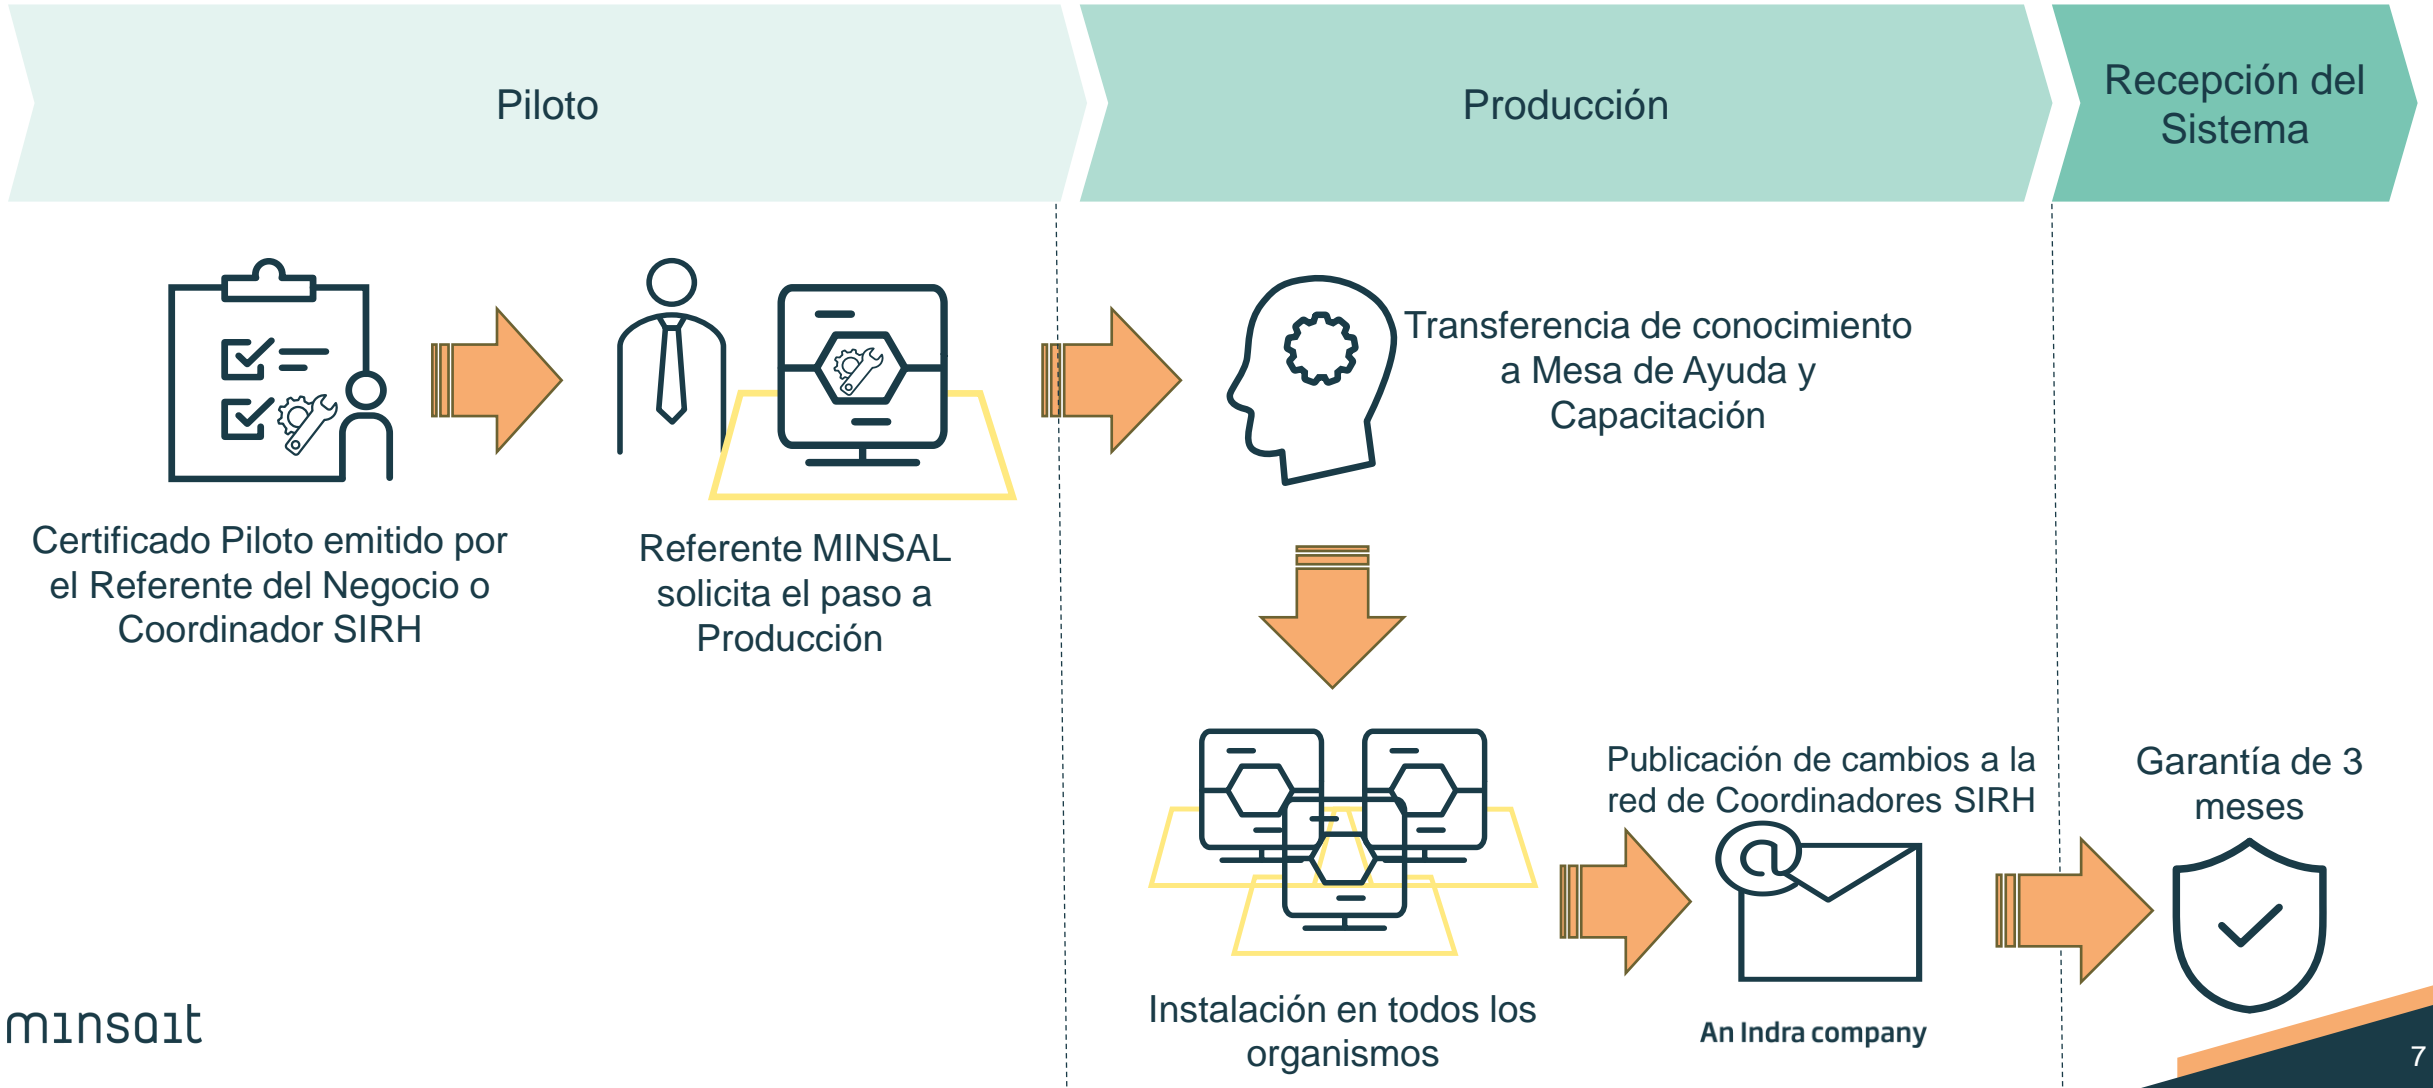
Piloto

Producción

Recepción del Sistema

Certificado Piloto emitido por el Referente del Negocio o Coordinador SIRH

Referente MINSAL solicita el paso a Producción

Transferencia de conocimiento a Mesa de Ayuda y Capacitación

Instalación en todos los organismos

Publicación de cambios a la red de Coordinadores SIRH

Garantía de 3 meses

minsait

An Indra company

7